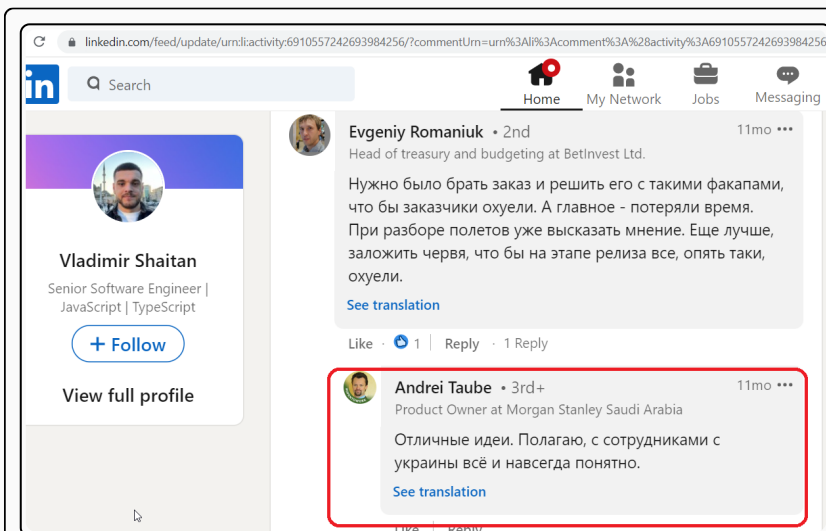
linkedin.com/feed/update/urn:li:activity:6910557242693984256/?commentUrn=urn%3Ali%3Acomment%3A%28activity%3A69105572426939842

in

Search

Home

My Network

Jobs

Messaging

Vladimir Shaitan

Senior Software Engineer | JavaScript | TypeScript

+ Follow

View full profile

Evgeniy Romaniuk • 2nd
11mo •••
Head of treasury and budgeting at BetInvest Ltd.

Нужно было брать заказ и решить его с такими факапами, что бы заказчики охуели. А главное - потеряли время. При разборе полетов уже высказать мнение. Еще лучше, заложить червя, что бы на этапе релиза все, опять таки, охуели.

See translation

Like · 1 | Reply · 1 Reply

Andrei Taube • 3rd+
11mo •••
Product Owner at Morgan Stanley Saudi Arabia

Отличные идеи. Полагаю, с сотрудниками с украины всё и навсегда понятно.

See translation

Like | Reply